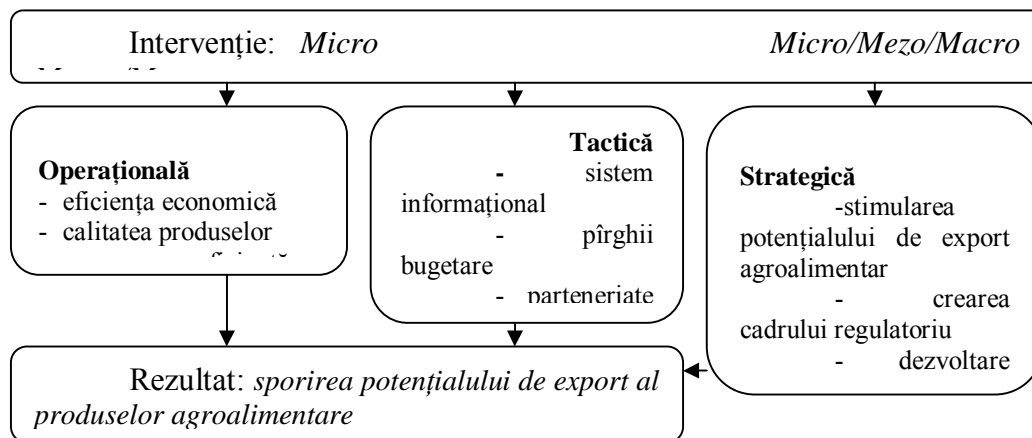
Intervenție: *Micro* *Micro/Mezo/Macro*

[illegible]

**Operațională**
- eficiența economică
- calitatea produselor
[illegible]

**Tactică**
- sistem informațional
- pîrghii bugetare
- parteneriate

**Strategică**
-stimularea potențialului de export agroalimentar
- crearea cadrului regulatoriu
- dezvoltare

Rezultat: *sporirea potențialului de export al produselor agroalimentare*